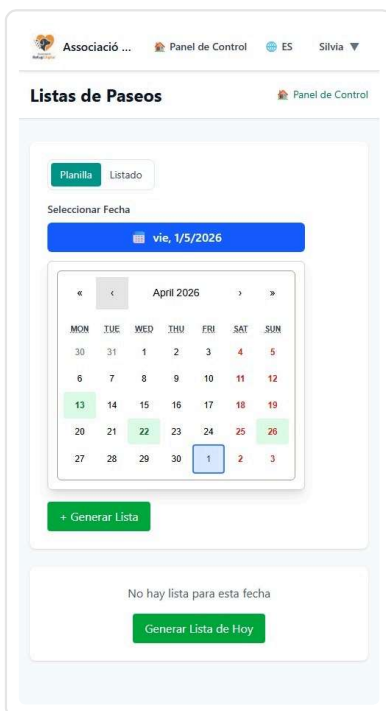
Associació ... Panel de Control ES Silvia ▼

Listas de Paseos Panel de Control

Planilla Listado

Seleccionar Fecha

vie, 1/5/2026

| « | ‹ | April 2026 | | | › | » |
|---|---|---|---|---|---|---|
| MON | TUE | WED | THU | FRI | SAT | SUN |
| 30 | 31 | 1 | 2 | 3 | 4 | 5 |
| 6 | 7 | 8 | 9 | 10 | 11 | 12 |
| 13 | 14 | 15 | 16 | 17 | 18 | 19 |
| 20 | 21 | 22 | 23 | 24 | 25 | 26 |
| 27 | 28 | 29 | 30 | 1 | 2 | 3 |

+ Generar Lista

No hay lista para esta fecha

Generar Lista de Hoy